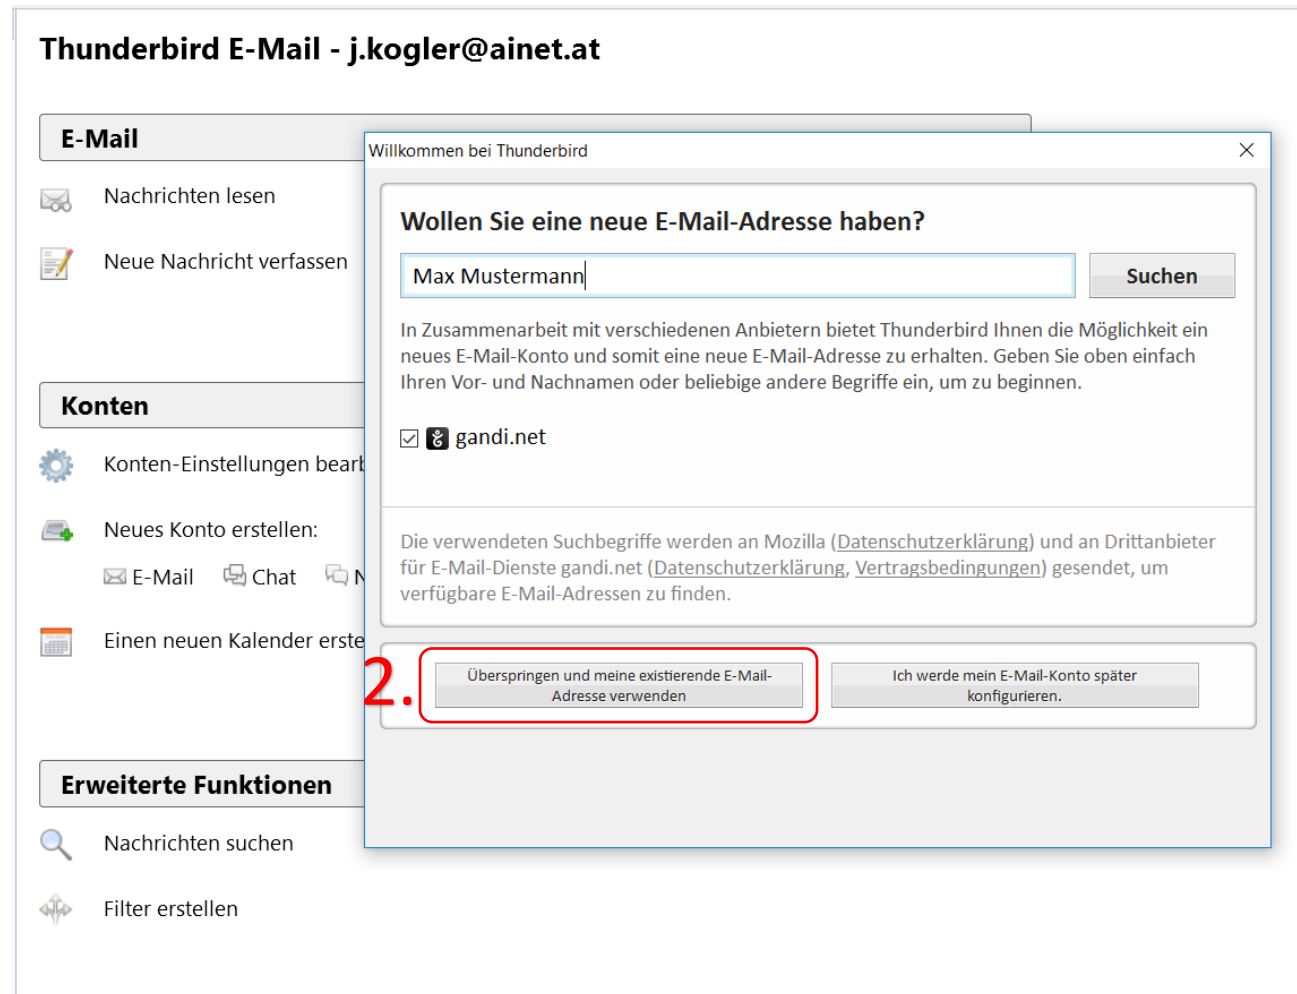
Thunderbird E-Mail - j.kogler@ainet.at

E-Mail

Nachrichten lesen

Neue Nachricht verfassen

Konten

Konten-Einstellungen bearb

Neues Konto erstellen:

E-Mail Chat N

Einen neuen Kalender erste

Erweiterte Funktionen

Nachrichten suchen

Filter erstellen

Willkommen bei Thunderbird

Wollen Sie eine neue E-Mail-Adresse haben?

Max Mustermann

Suchen

In Zusammenarbeit mit verschiedenen Anbietern bietet Thunderbird Ihnen die Möglichkeit ein neues E-Mail-Konto und somit eine neue E-Mail-Adresse zu erhalten. Geben Sie oben einfach Ihren Vor- und Nachnamen oder beliebige andere Begriffe ein, um zu beginnen.

gandi.net

Die verwendeten Suchbegriffe werden an Mozilla (Datenschutzerklärung) und an Drittanbieter für E-Mail-Dienste gandi.net (Datenschutzerklärung, Vertragsbedingungen) gesendet, um verfügbare E-Mail-Adressen zu finden.

2.

Überspringen und meine existierende E-Mail-Adresse verwenden

Ich werde mein E-Mail-Konto später konfigurieren.